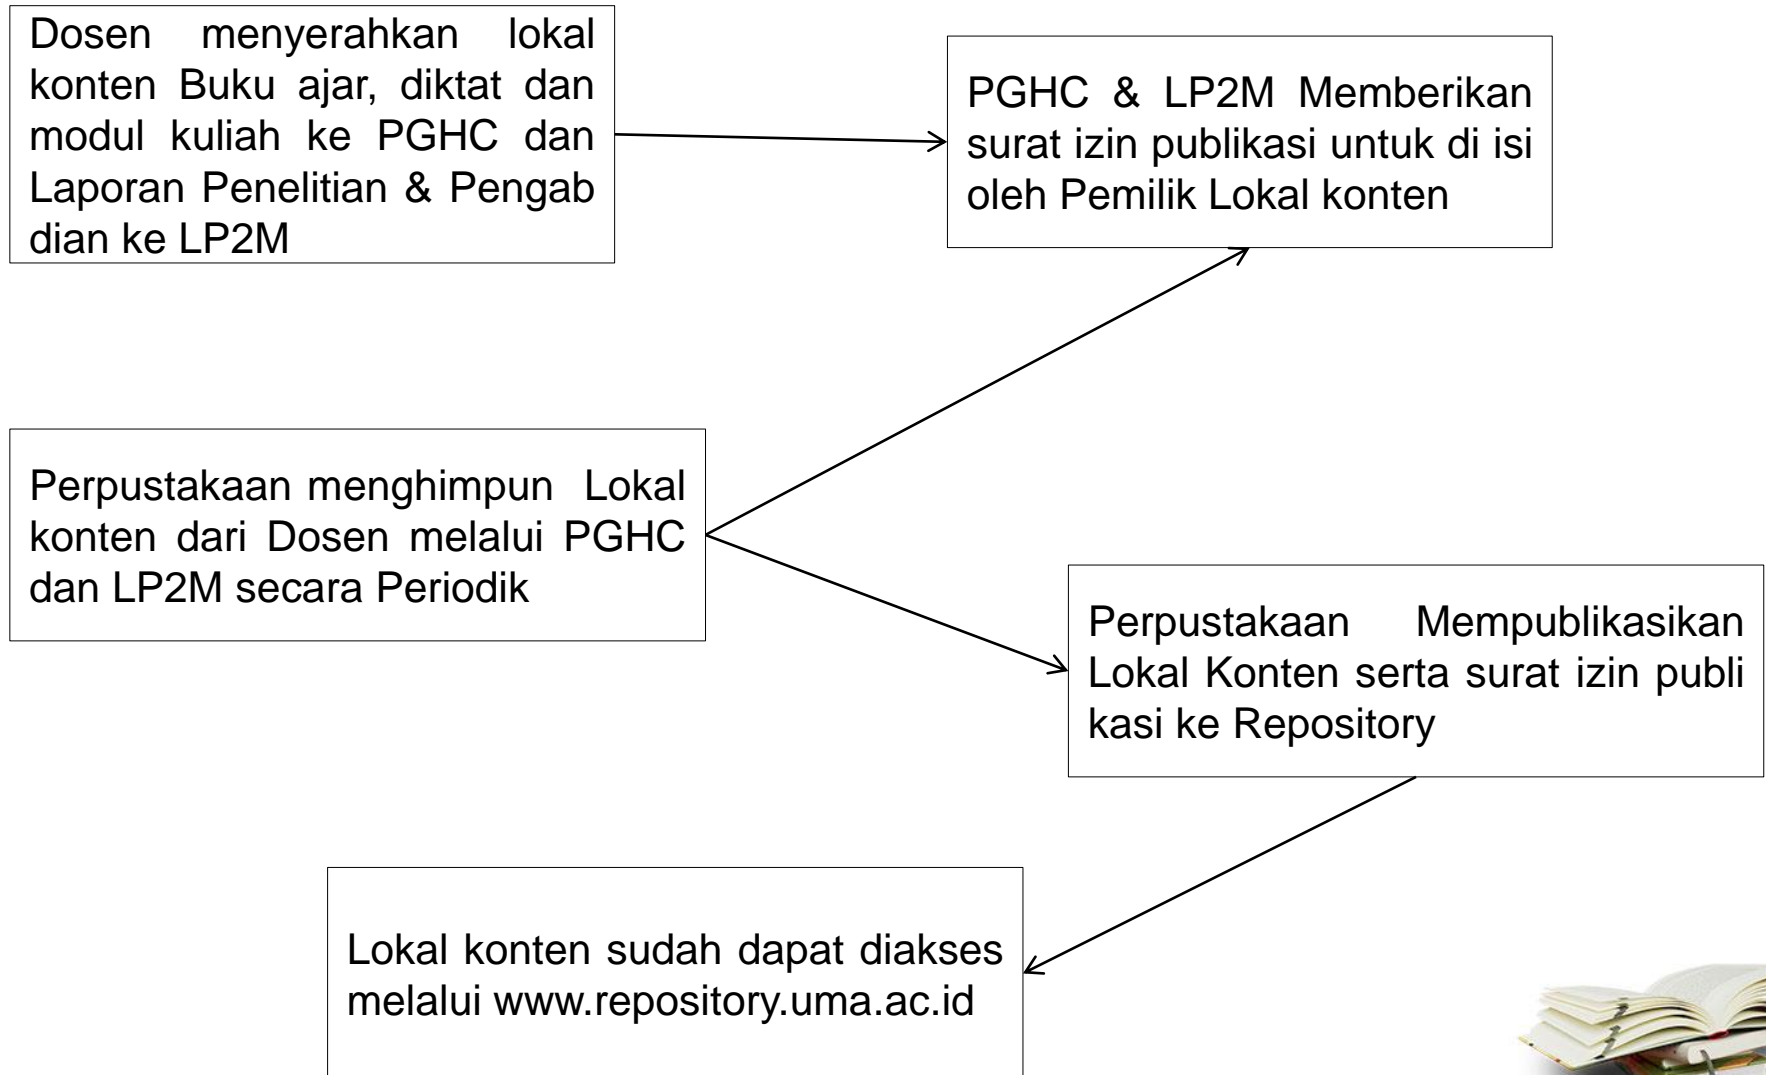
Dosen menyerahkan lokal konten Buku ajar, diktat dan modul kuliah ke PGHC dan Laporan Penelitian & Pengab dian ke LP2M

PGHC & LP2M Memberikan surat izin publikasi untuk di isi oleh Pemilik Lokal konten

Perpustakaan menghimpun Lokal konten dari Dosen melalui PGHC dan LP2M secara Periodik

Perpustakaan Mempublikasikan Lokal Konten serta surat izin publi kasi ke Repository

Lokal konten sudah dapat diakses melalui www.repository.uma.ac.id